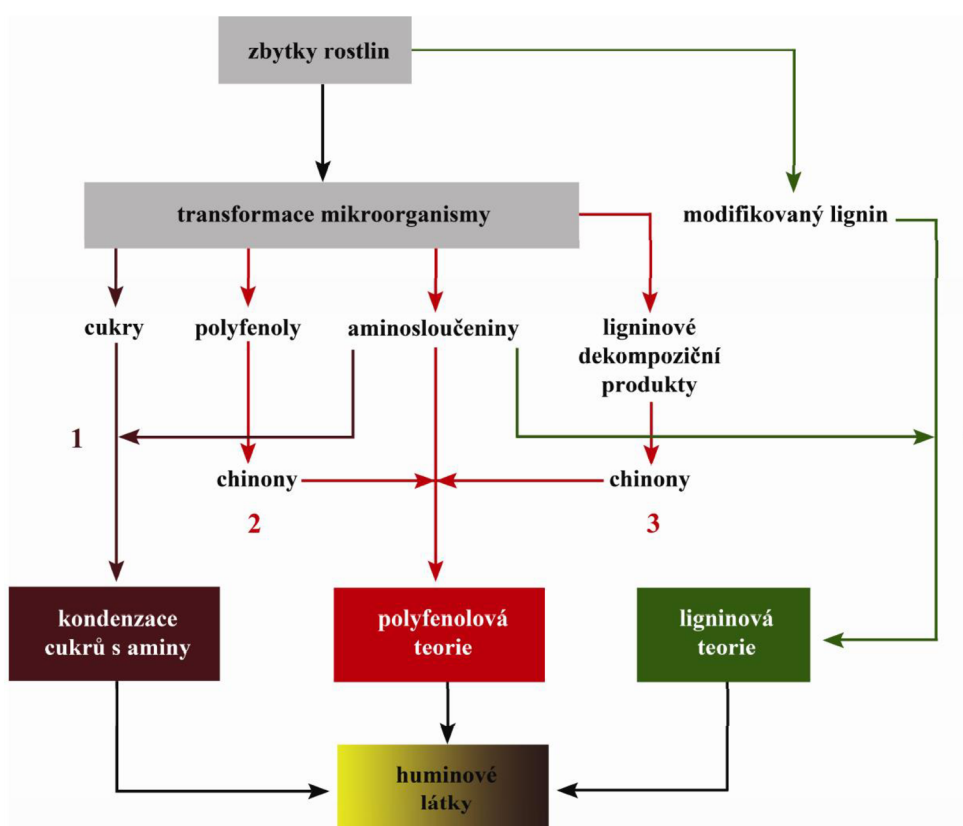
zbytky rostlin

transformace mikroorganismy

modifikovaný lignin

cukry

polyfenoly

aminosloučeniny

ligninové dekompoziční produkty

1

chinony

chinony

2

3

kondenzace cukrů s aminy

polyfenolová teorie

ligninová teorie

huminové látky